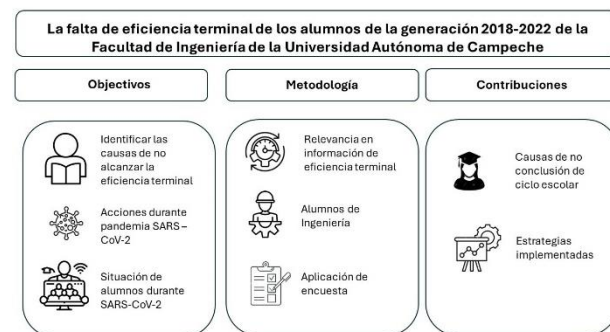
La falta de eficiencia terminal de los alumnos de la generación 2018-2022 de la Facultad de Ingeniería de la Universidad Autónoma de Campeche

Objectivos

Identificar las causas de no alcanzar la eficiencia terminal

Acciones durante pandemia SARS – CoV-2

Situación de alumnos durante SARS-CoV-2

Metodología

Relevancia en información de eficiencia terminal

Alumnos de Ingeniería

Aplicación de encuesta

Contribuciones

Causas de no conclusión de ciclo escolar

Estrategias implementadas